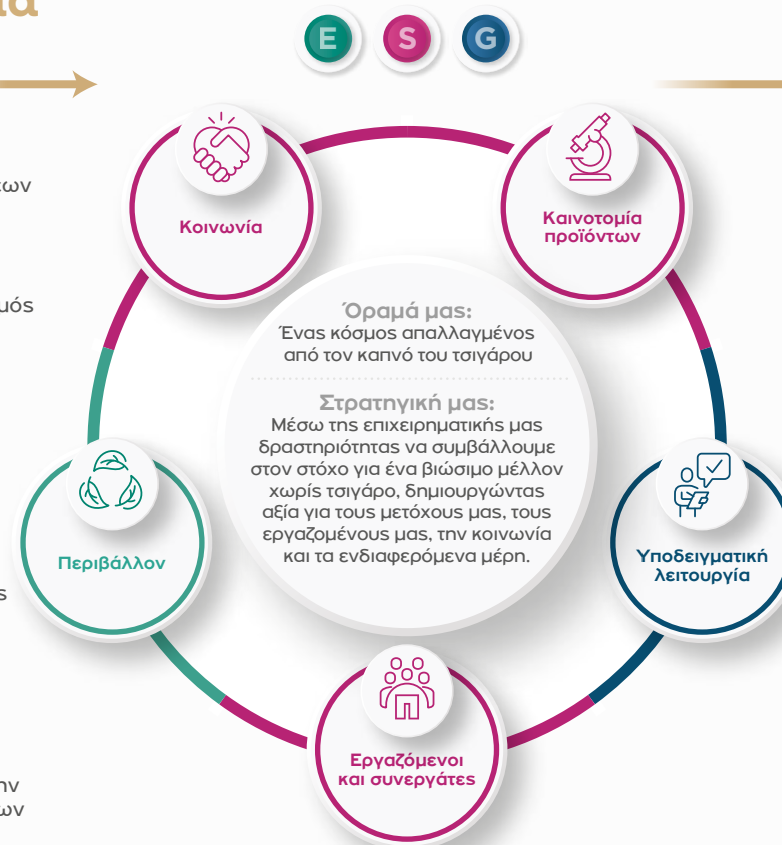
ια

E S G

ων

μός

ς

ην
ων

Κοινωνία

Καινοτομία προϊόντων

Όραμά μας:
Ένας κόσμος απαλλαγμένος από τον καπνό του τσιγάρου

Στρατηγική μας:
Μέσω της επιχειρηματικής μας δραστηριότητας να συμβάλλουμε στον στόχο για ένα βιώσιμο μέλλον χωρίς τσιγάρο, δημιουργώντας αξία για τους μετόχους μας, τους εργαζομένους μας, την κοινωνία και τα ενδιαφερόμενα μέρη.

Περιβάλλον

Υποδειγματική λειτουργία

Εργαζόμενοι και συνεργάτες